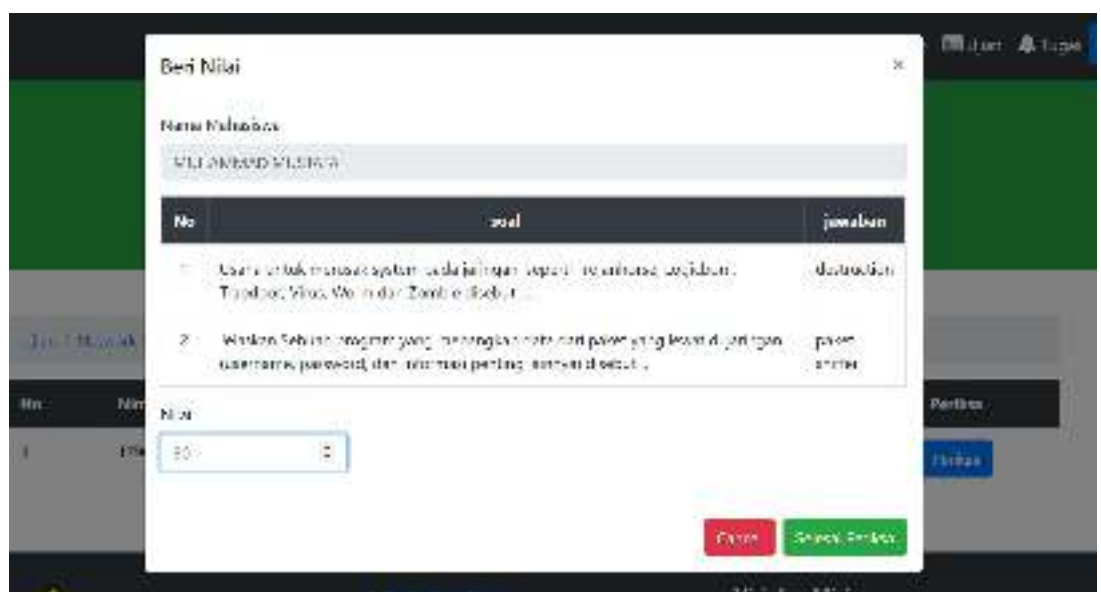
Beri Nilai

×

Nama Mahasiswa

MUHAMMAD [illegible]

| No | soal | jawaban |
|---|---|---|
| 1 | Usaha untuk merusak system pada jaringan seperti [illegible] Trojanhorse, Virus, Worm dan Zombie disebut ... | destruction |
| 2 | Wireless Sebuah program yang menangkap data dari paket yang lewat di jaringan (username, password, dan informasi penting lainnya) di sebut ... | paket sniffer |

Nilai

80

Cancel

Selesai Periksa

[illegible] Tugas

Periksa

Periksa

No

Nim

1

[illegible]